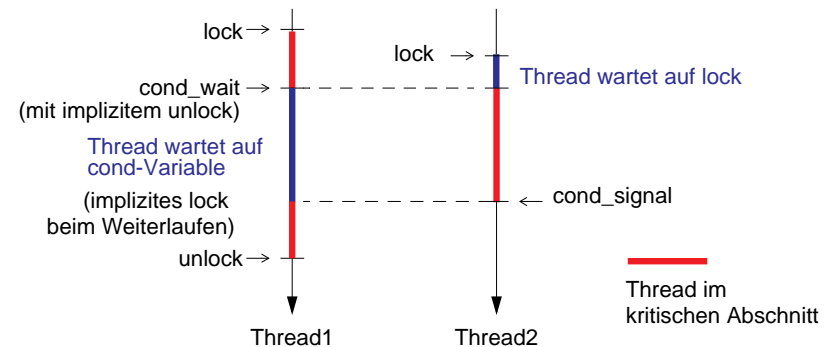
lock
cond_wait
(mit implizitem unlock)
Thread wartet auf cond-Variable
(implizites lock beim Weiterlaufen)
unlock
Thread1

lock
Thread wartet auf lock
cond_signal
Thread2

Thread im kritischen Abschnitt